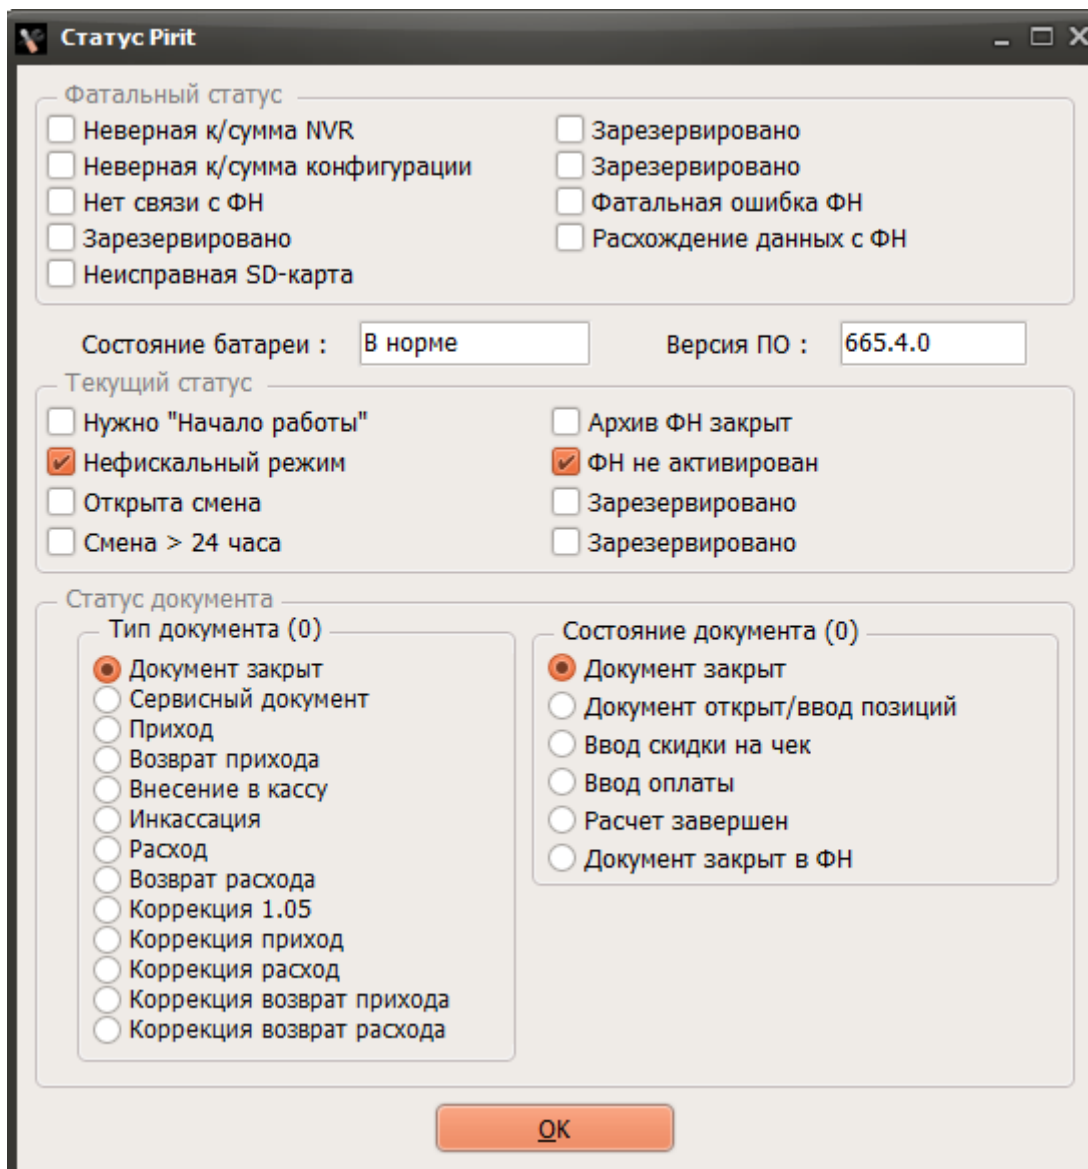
Статус Pirit

Фатальный статус

Неверная к/сумма NVR
Неверная к/сумма конфигурации
Нет связи с ФН
Зарезервировано
Неисправная SD-карта

Зарезервировано
Зарезервировано
Фатальная ошибка ФН
Расхождение данных с ФН

Состояние батареи : В норме
Версия ПО : 665.4.0

Текущий статус

Нужно "Начало работы"
Нефискальный режим
Открыта смена
Смена > 24 часа

Архив ФН закрыт
ФН не активирован
Зарезервировано
Зарезервировано

Статус документа

Тип документа (0)

Документ закрыт
Сервисный документ
Приход
Возврат прихода
Внесение в кассу
Инкассация
Расход
Возврат расхода
Коррекция 1.05
Коррекция приход
Коррекция расход
Коррекция возврат прихода
Коррекция возврат расхода

Состояние документа (0)

Документ закрыт
Документ открыт/ввод позиций
Ввод скидки на чек
Ввод оплаты
Расчет завершен
Документ закрыт в ФН

OK